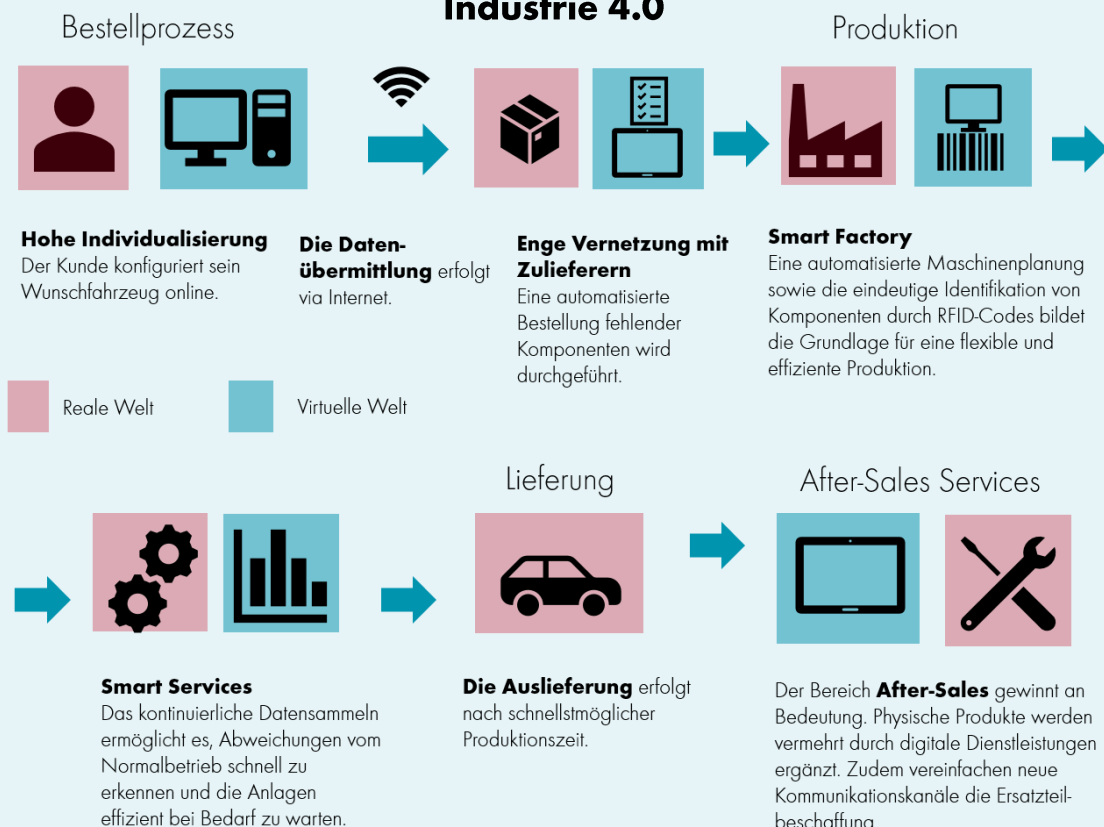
Industrie 4.0

Bestellprozess

Produktion

**Hohe Individualisierung**
Der Kunde konfiguriert sein Wunschfahrzeug online.

**Die Datenübermittlung** erfolgt via Internet.

**Enge Vernetzung mit Zulieferern**
Eine automatisierte Bestellung fehlender Komponenten wird durchgeführt.

**Smart Factory**
Eine automatisierte Maschinenplanung sowie die eindeutige Identifikation von Komponenten durch RFID-Codes bildet die Grundlage für eine flexible und effiziente Produktion.

Reale Welt

Virtuelle Welt

Lieferung

After-Sales Services

**Smart Services**
Das kontinuierliche Datensammeln ermöglicht es, Abweichungen vom Normalbetrieb schnell zu erkennen und die Anlagen effizient bei Bedarf zu warten.

**Die Auslieferung** erfolgt nach schnellstmöglicher Produktionszeit.

Der Bereich **After-Sales** gewinnt an Bedeutung. Physische Produkte werden vermehrt durch digitale Dienstleistungen ergänzt. Zudem vereinfachen neue Kommunikationskanäle die Ersatzteilbeschaffung.